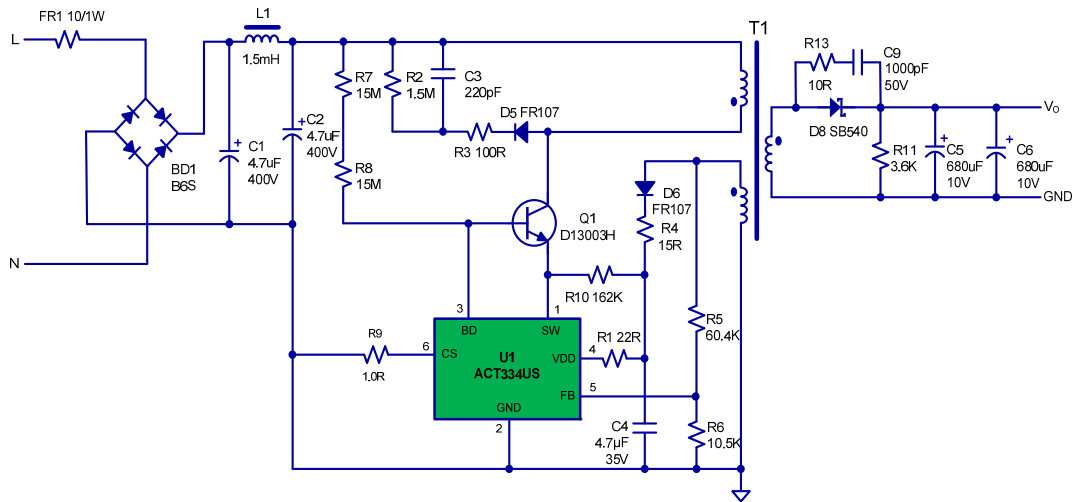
FR1 10/1W

L

N

L1
1.5mH

BD1
B6S

C1
4.7uF
400V

C2
4.7uF
400V

R7
15M

R8
15M

R2
1.5M

C3
220pF

D5 FR107

R3 100R

T1

R13
10R

C9
1000pF
50V

D8 SB540

$V_O$

R11
3.6K

C5
680uF
10V

C6
680uF
10V

GND

Q1
D13003H

D6
FR107

R4
15R

R10 162K

R5
60.4K

3
BD

1
SW

U1
ACT334US

6
CS

R9
1.0R

R1 22R

4
VDD

5
FB

GND

2

C4
4.7μF
35V

R6
10.5K